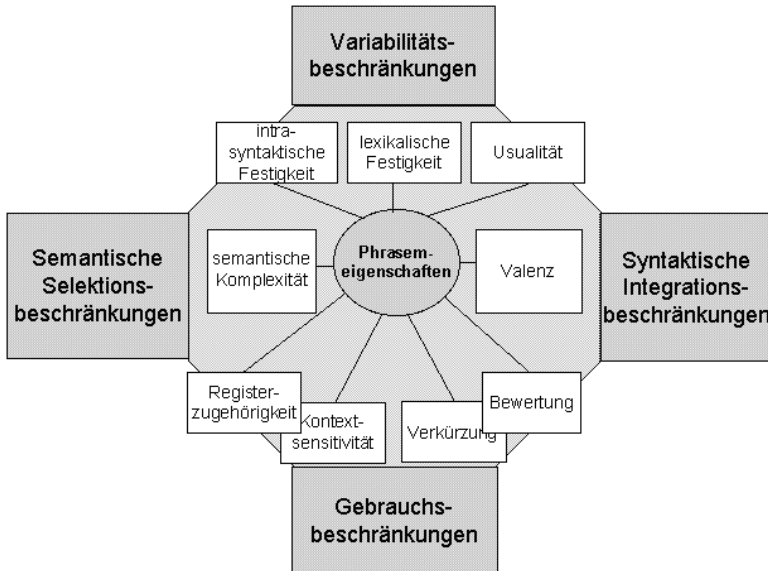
Variabilitätsbeschränkungen

intrasyntaktische Festigkeit

lexikalische Festigkeit

Usualität

Semantische Selektionsbeschränkungen

semantische Komplexität

Phraseme­igenschaften

Valenz

Syntaktische Integrationsbeschränkungen

Registerzugehörigkeit

Kontextsensitivität

Verkürzung

Bewertung

Gebrauchsbeschränkungen